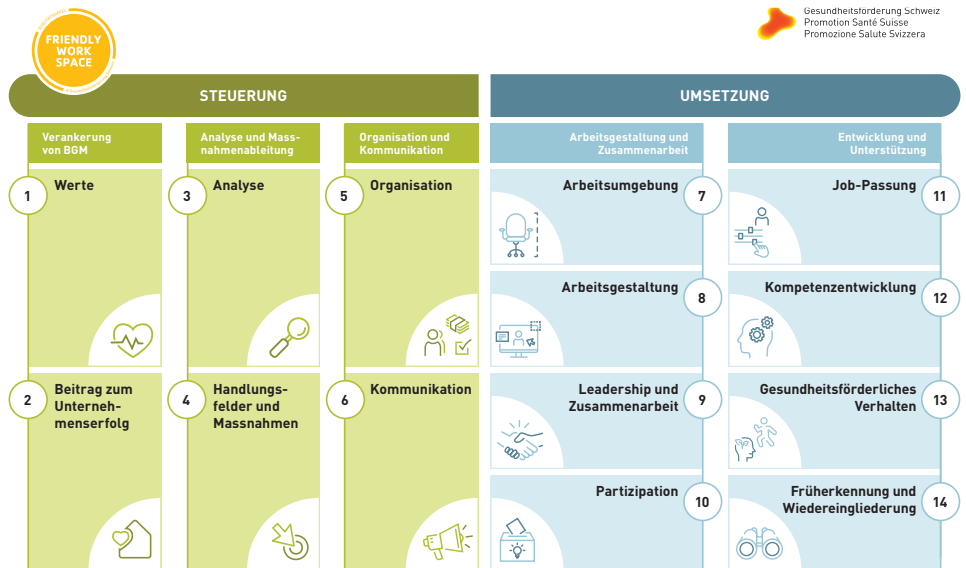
FRIENDLY WORK SPACE

Gesundheitsförderung Schweiz
Promotion Santé Suisse
Promozione Salute Svizzera

STEUERUNG

UMSETZUNG

Verankerung von BGM

1 Werte

2 Beitrag zum Unternehmenserfolg

Analyse und Massnahmenableitung

3 Analyse

4 Handlungsfelder und Massnahmen

Organisation und Kommunikation

5 Organisation

6 Kommunikation

Arbeitsgestaltung und Zusammenarbeit

Arbeitsumgebung 7

Arbeitsgestaltung 8

Leadership und Zusammenarbeit 9

Partizipation 10

Entwicklung und Unterstützung

Job-Passung 11

Kompetenzentwicklung 12

Gesundheitsförderliches Verhalten 13

Früherkennung und Wiedereingliederung 14